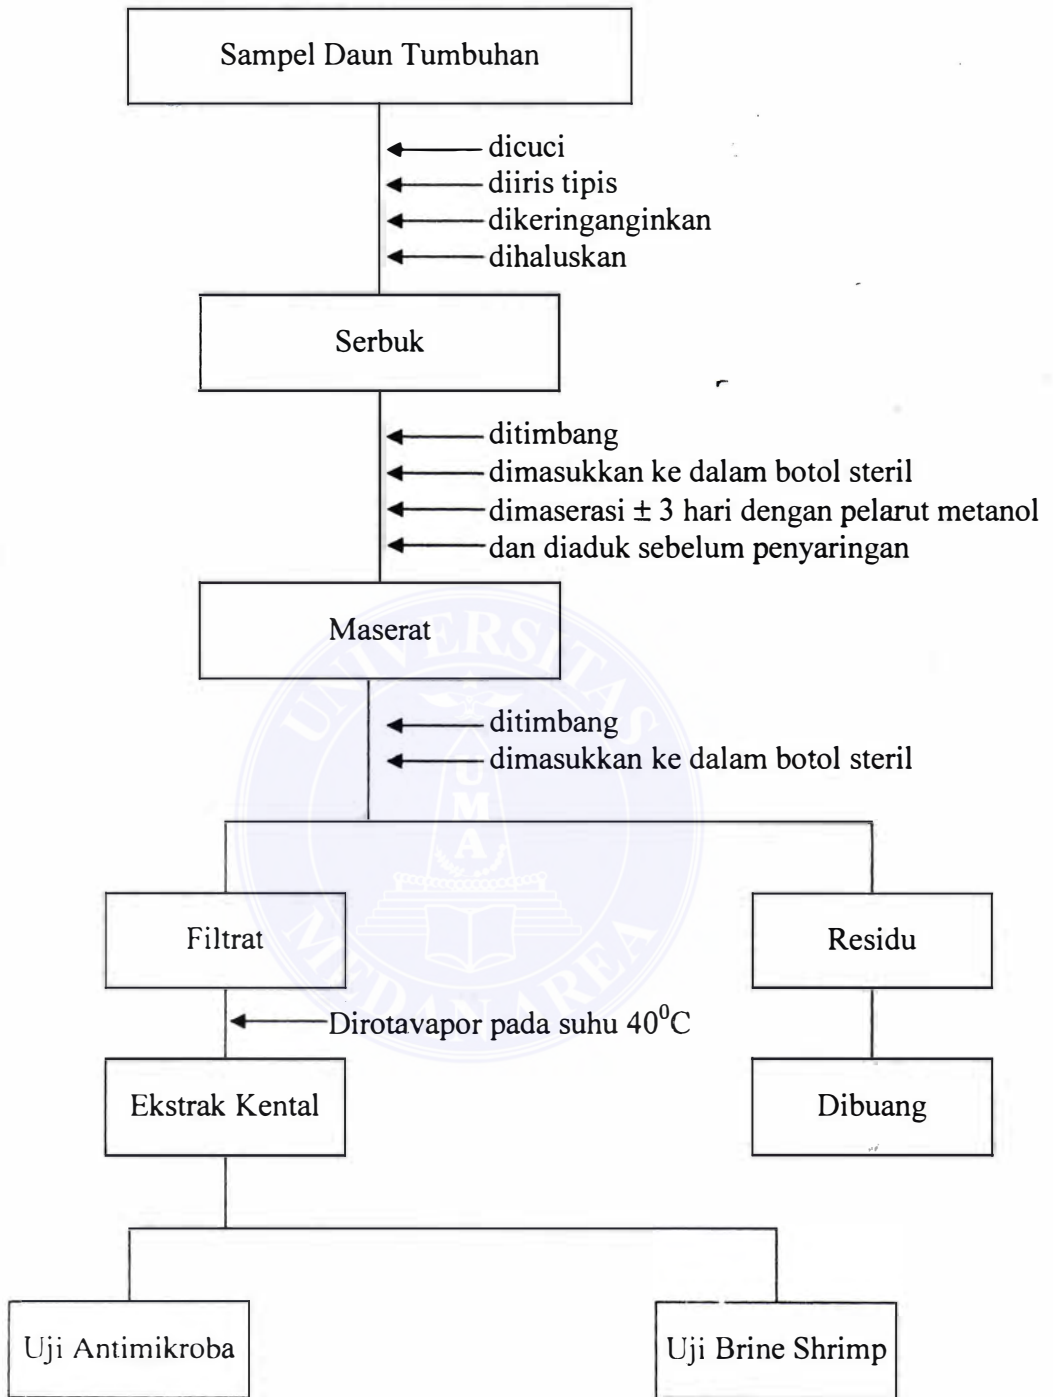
Sampel Daun Tumbuhan

dicuci
diiris tipis
dikeringanginkan
dihaluskan

Serbuk

ditimbang
dimasukkan ke dalam botol steril
dimaserasi ± 3 hari dengan pelarut metanol
dan diaduk sebelum penyaringan

Maserat

ditimbang
dimasukkan ke dalam botol steril

Filtrat

Residu

Dirotavapor pada suhu $40^0$C

Ekstrak Kental

Dibuang

Uji Antimikroba

Uji Brine Shrimp

UNIVERSITAS MEDAN AREA
UMA